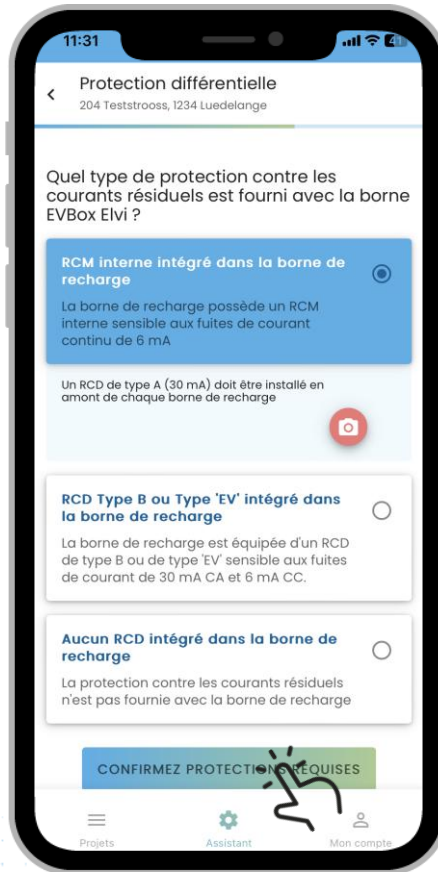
11:31

Protection différentielle
204 Teststrooss, 1234 Luedelange

Quel type de protection contre les courants résiduels est fourni avec la borne EVBox Elvi ?

RCM interne intégré dans la borne de recharge

La borne de recharge possède un RCM interne sensible aux fuites de courant continu de 6 mA

Un RCD de type A (30 mA) doit être installé en amont de chaque borne de recharge

RCD Type B ou Type 'EV' intégré dans la borne de recharge

La borne de recharge est équipée d'un RCD de type B ou de type 'EV' sensible aux fuites de courant de 30 mA CA et 6 mA CC.

Aucun RCD intégré dans la borne de recharge

La protection contre les courants résiduels n'est pas fournie avec la borne de recharge

CONFIRMEZ PROTECTIONS REQUISES

Projets
Assistant
Mon compte